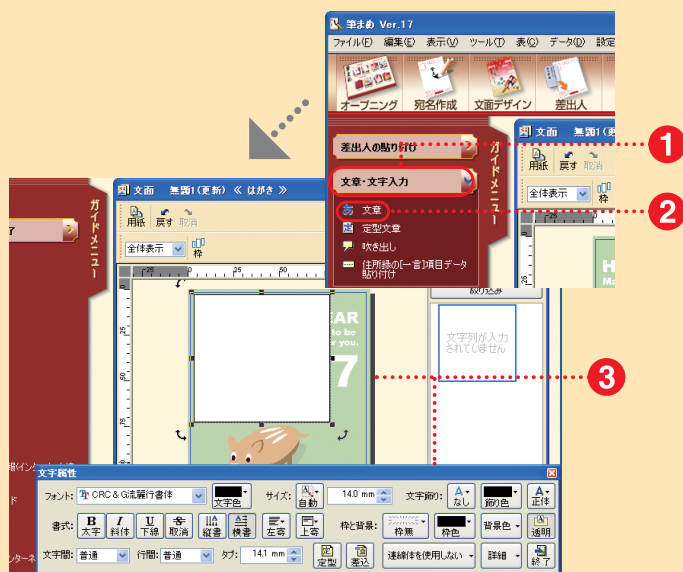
筆まめ Ver.17

ファイル(F) 編集(E) 表示(V) ツール(T) 表(C) データ(D) 設定

オープニング 宛名作成 文面デザイン 差出人

差出人の貼り付け

文章・文字入力

文章

定型文章

吹き出し

住所録の[一言]項目データ貼り付け

ガイドメニュー

文面 無題1(更新)

用紙 戻す 取消

全体表示

枠

1

2

3

ガイドメニュー

文面 無題1(更新) ≪ はがき ≫

用紙 戻す 取消

全体表示 枠

絞り込み

文字列が入力されていません

EAR

to be

for you.

7

文字属性

フォント: CRC&G流麗行書体 文字色 サイズ: 自動 14.0 mm 文字飾り: なし 飾り色 正体

書式: 太字 斜体 下線 取消 縦書 横書 左寄 上寄 枠と背景: 枠無 枠色 背景色 透明

文字間: 普通 行間: 普通 タブ: 14.1 mm 定型 差込 連続枠を使用しない 詳細 終了

ド

ンターネ